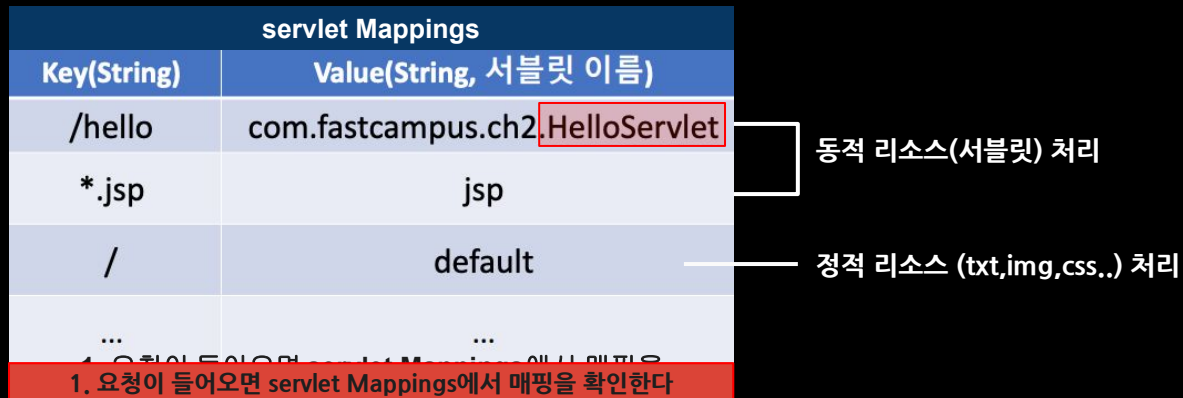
servlet Mappings

| Key(String) | Value(String, 서블릿 이름) |
|---|---|
| /hello | com.fastcampus.ch2.HelloServlet |
| *.jsp | jsp |
| / | default |
| ... | ... |

동적 리소스(서블릿) 처리

정적 리소스 (txt,img,css,.) 처리

1. 요청이 들어오면 servlet Mappings에서 매핑을 확인한다